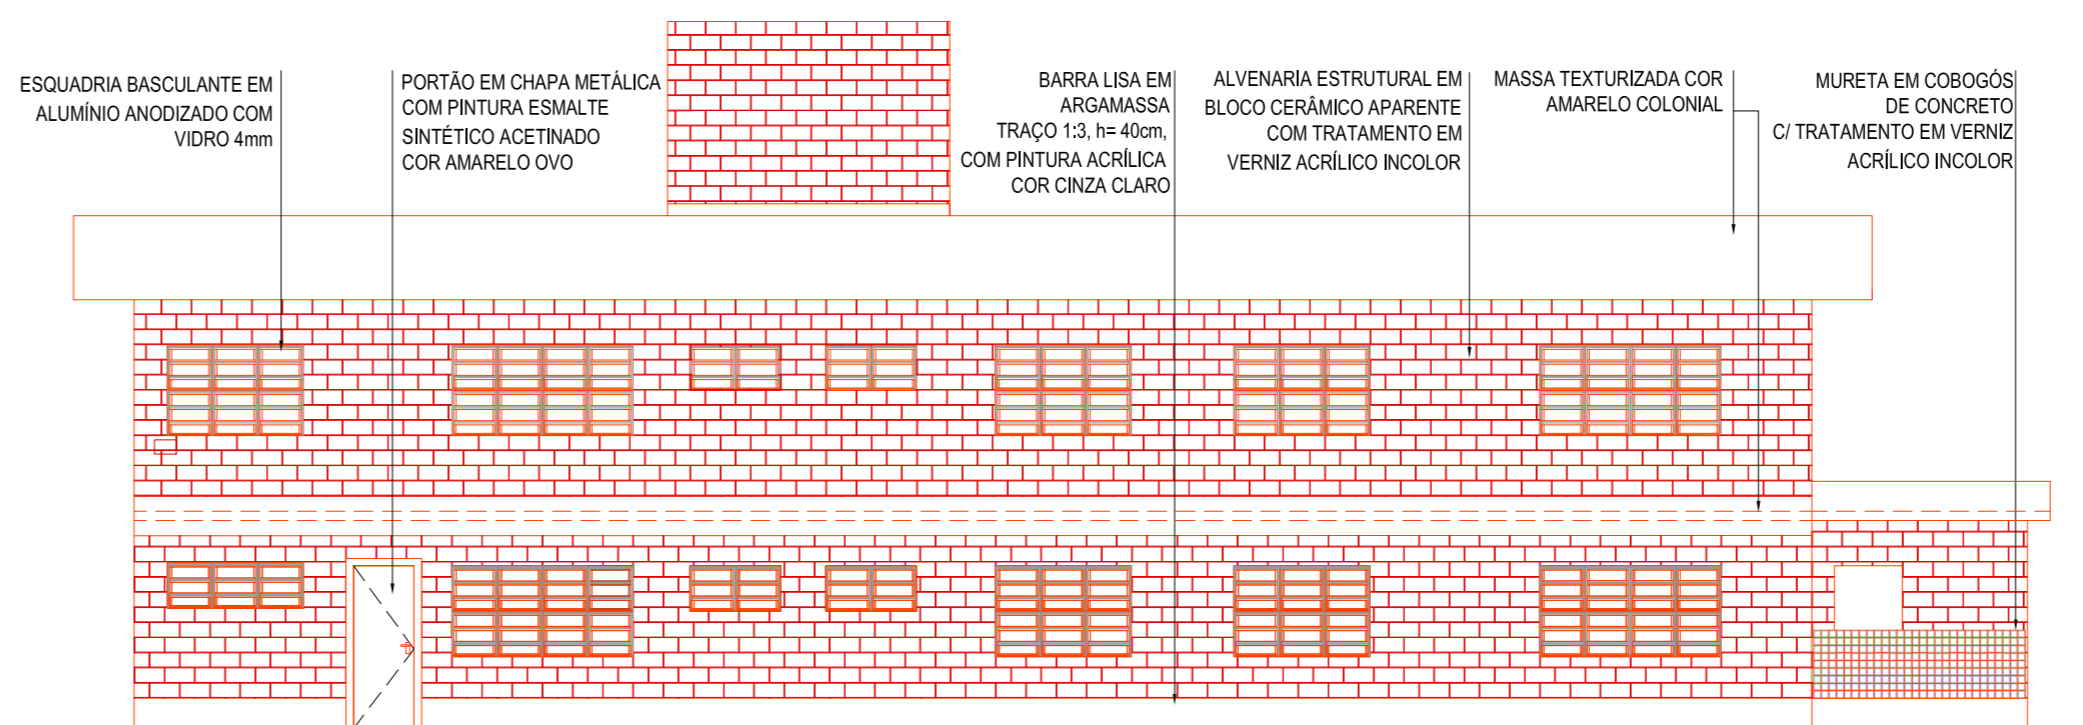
ESQUADRIA BASCULANTE EM ALUMÍNIO ANODIZADO COM VIDRO 4mm

PORTÃO EM CHAPA METÁLICA COM PINTURA ESMALTE SINTÉTICO ACETINADO COR AMARELO OVO

BARRA LISA EM ARGAMASSA TRAÇO 1:3, h= 40cm, COM PINTURA ACRÍLICA COR CINZA CLARO

ALVENARIA ESTRUTURAL EM BLOCO CERÂMICO APARENTE COM TRATAMENTO EM VERNIZ ACRÍLICO INCOLOR

MASSA TEXTURIZADA COR AMARELO COLONIAL

MURETA EM COBOGÓS DE CONCRETO C/ TRATAMENTO EM VERNIZ ACRÍLICO INCOLOR